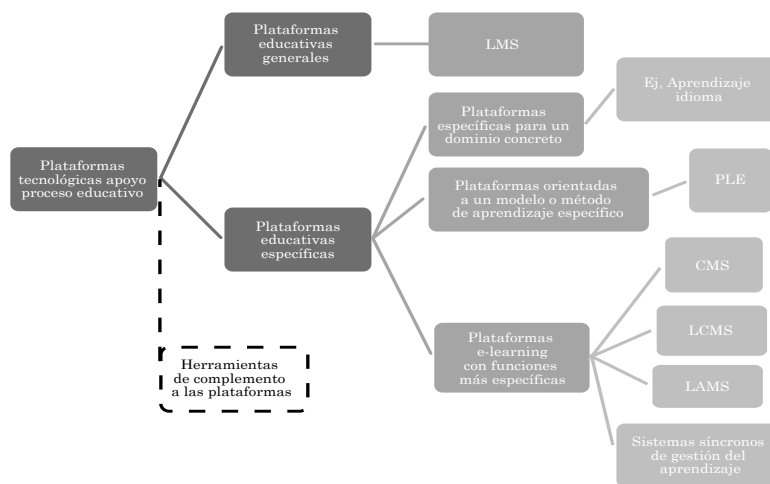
Plataformas tecnológicas apoyo proceso educativo

Plataformas educativas generales

LMS

Plataformas educativas específicas

Plataformas específicas para un dominio concreto

Ej, Aprendizaje idioma

Plataformas orientadas a un modelo o método de aprendizaje específico

PLE

Plataformas e-learning con funciones más específicas

CMS

LCMS

LAMS

Sistemas síncronos de gestión del aprendizaje

Herramientas de complemento a las plataformas